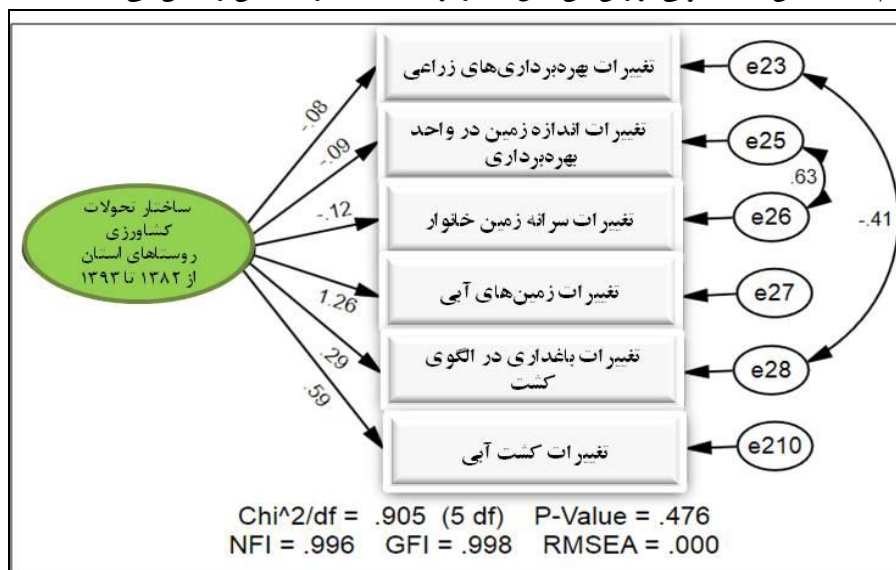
ساختار تحولات کشاورزی روستاهای استان از ۱۳۸۲ تا ۱۳۹۳

-.08
-.09
-.12
1.26
.29
.59

تغییرات بهره‌برداری‌های زراعی
تغییرات اندازه زمین در واحد بهره‌برداری
تغییرات سرانه زمین خانوار
تغییرات زمین‌های آبی
تغییرات باغداری در الگوی کشت
تغییرات کشت آبی

e23
e25
e26
e27
e28
e210

.63
-.41

Chi^2/df = .905 (5 df) P-Value = .476
NFI = .996 GFI = .998 RMSEA = .000